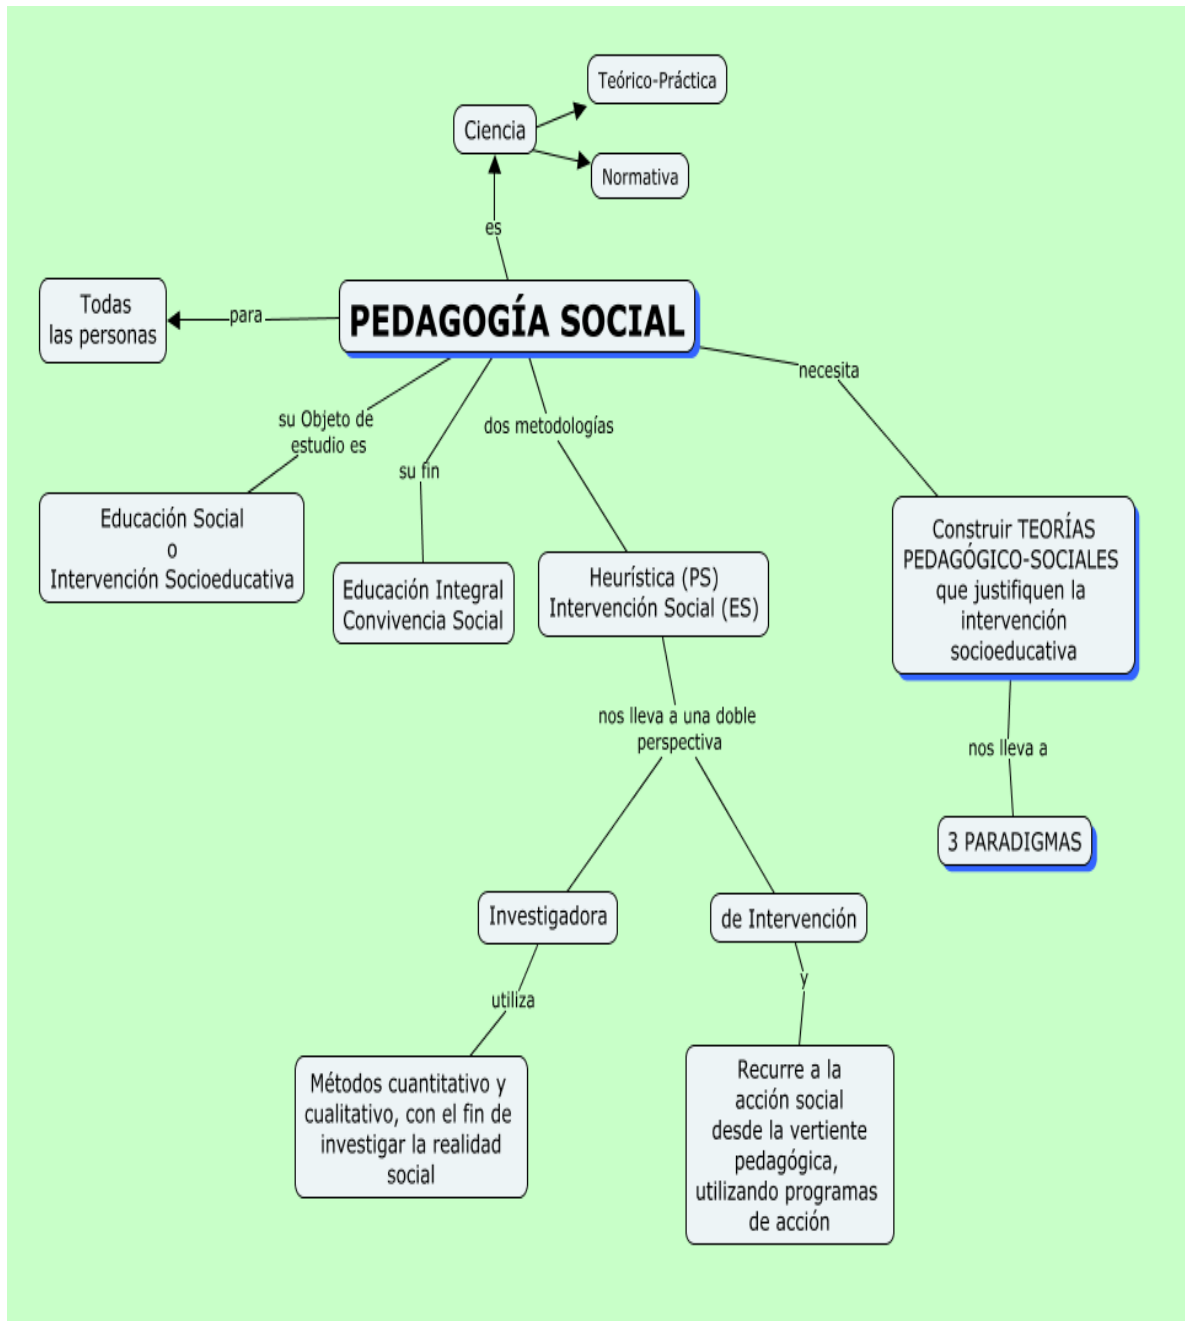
Teórico-Práctica

Ciencia

Normativa

es

Todas las personas

para

PEDAGOGÍA SOCIAL

necesita

su Objeto de estudio es

su fin

dos metodologías

Educación Social o Intervención Socioeducativa

Educación Integral Convivencia Social

Heurística (PS) Intervención Social (ES)

Construir TEORÍAS PEDAGÓGICO-SOCIALES que justifiquen la intervención socioeducativa

nos lleva a una doble perspectiva

nos lleva a

3 PARADIGMAS

Investigadora

de Intervención

utiliza

y

Métodos cuantitativo y cualitativo, con el fin de investigar la realidad social

Recurre a la acción social desde la vertiente pedagógica, utilizando programas de acción